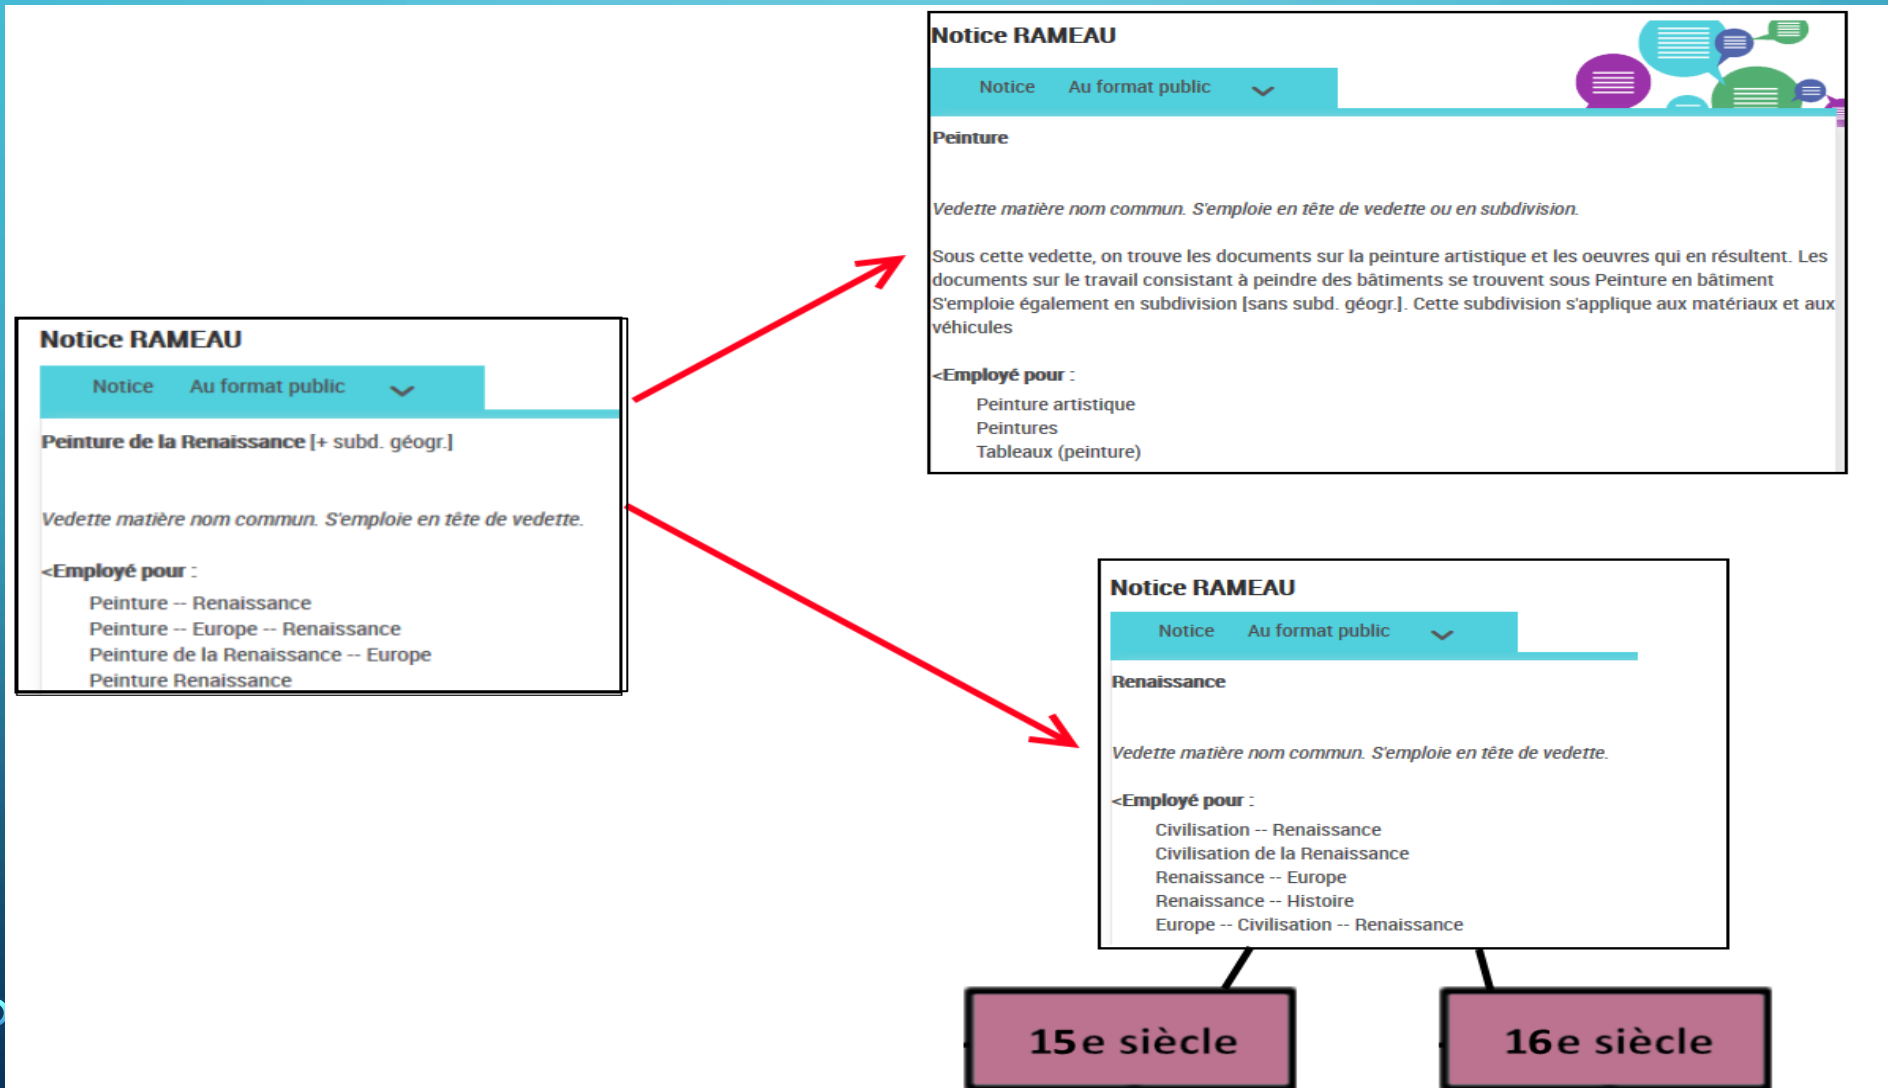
Notice RAMEAU

Notice Au format public

Peinture de la Renaissance [+ subd. géogr.]

Vedette matière nom commun. S'emploie en tête de vedette.

<Employé pour :

Peinture -- Renaissance
Peinture -- Europe -- Renaissance
Peinture de la Renaissance -- Europe
Peinture Renaissance

Notice RAMEAU

Notice Au format public

Peinture

Vedette matière nom commun. S'emploie en tête de vedette ou en subdivision.

Sous cette vedette, on trouve les documents sur la peinture artistique et les oeuvres qui en résultent. Les documents sur le travail consistant à peindre des bâtiments se trouvent sous Peinture en bâtiment S'emploie également en subdivision [sans subd. géogr.]. Cette subdivision s'applique aux matériaux et aux véhicules

<Employé pour :

Peinture artistique
Peintures
Tableaux (peinture)

Notice RAMEAU

Notice Au format public

Renaissance

Vedette matière nom commun. S'emploie en tête de vedette.

<Employé pour :

Civilisation -- Renaissance
Civilisation de la Renaissance
Renaissance -- Europe
Renaissance -- Histoire
Europe -- Civilisation -- Renaissance

15e siècle

16e siècle